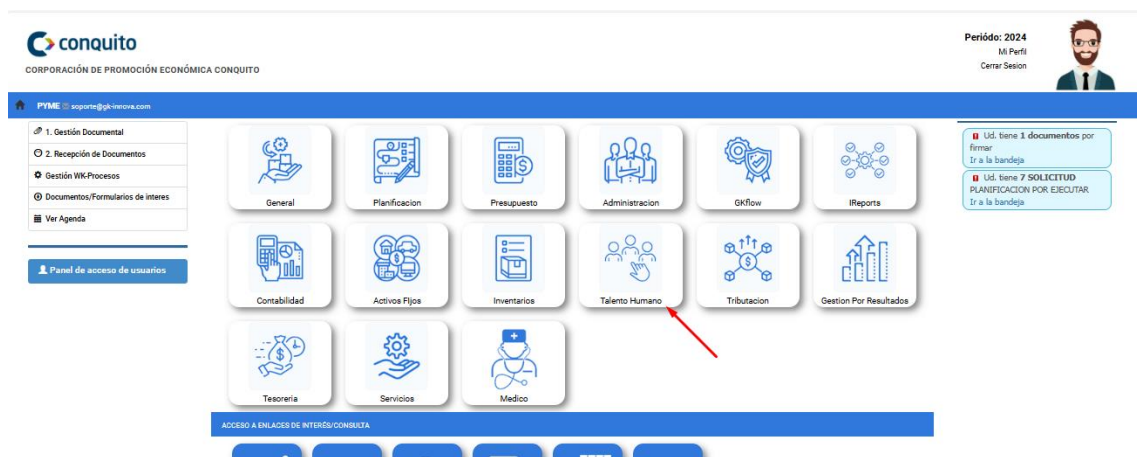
conquito
CORPORACIÓN DE PROMOCIÓN ECONÓMICA CONQUITO

Periódo: 2024
Mi Perfil
Cerrar Sesion

PYME soporte@gk-innova.com

1. Gestión Documental
2. Recepción de Documentos
Gestión WK-Procesos
Documentos/Formularios de interes
Ver Agenda

Panel de acceso de usuarios

General
Planificacion
Presupuesto
Administracion
GKflow
IReports
Contabilidad
Activos Fijos
Inventarios
Talento Humano
Tributacion
Gestion Por Resultados
Tesoreria
Servicios
Medico

Ud. tiene 1 documentos por firmar
Ir a la bandeja
Ud. tiene 7 SOLICITUD PLANIFICACION POR EJECUTAR
Ir a la bandeja

ACCESO A ENLACES DE INTERÉS/CONSULTA